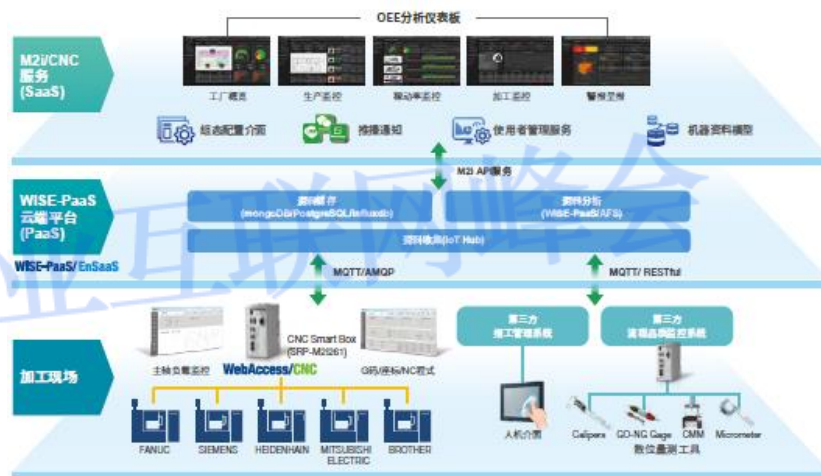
OEE分析仪表板

M2i/CNC 服务 (SaaS)

工厂概览
生产监控
稼动率监控
加工监控
警报监控

组态配置介面
推播通知
使用者管理服务
机器资料模型

M2I API服务

WISE-PaaS 云端平台 (PaaS)

资料储存 (mongoDB/PostgreSQL/Influxdb)
资料分析 (WISE-PaaS/AFS)
资料收集(IoT Hub)

WISE-PaaS/EnSaaS

MQTT/AMQP
MQTT/ RESTful

加工现场

CNC Smart Box (SRP-M2261)
主轴负载监控
WebAccess/CNC
G码/座标NC程式

第三方 排程管理系统
第三方 读取品质监控系统

人机介面
Calipers
GO-NG Gage
CMM
Micrometer
数位量测工具

FANUC
SIEMENS
HEIDENHAIN
MITSUBISHI ELECTRIC
BROTHER

业互联网峰会